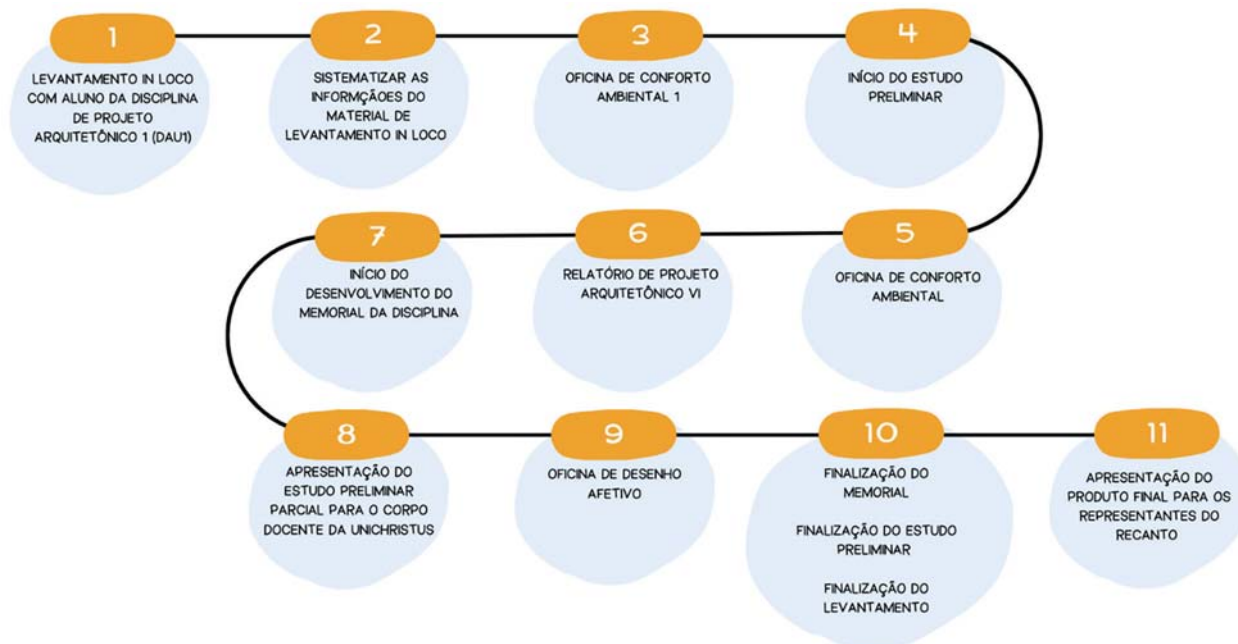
1
LEVANTAMENTO IN LOCO COM ALUNO DA DISCIPLINA DE PROJETO ARQUITETÔNICO 1 (DAU1)

2
SISTEMATIZAR AS INFORMÇÃOES DO MATERIAL DE LEVANTAMENTO IN LOCO

3
OFICINA DE CONFORTO AMBIENTAL 1

4
INÍCIO DO ESTUDO PRELIMINAR

5
OFICINA DE CONFORTO AMBIENTAL

6
RELATÓRIO DE PROJETO ARQUITETÔNICO VI

7
INÍCIO DO DESENVOLVIMENTO DO MEMORIAL DA DISCIPLINA

8
APRESENTAÇÃO DO ESTUDO PRELIMINAR PARCIAL PARA O CORPO DOCENTE DA UNICHRISTUS

9
OFICINA DE DESENHO AFETIVO

10
FINALIZAÇÃO DO MEMORIAL

FINALIZAÇÃO DO ESTUDO PRELIMINAR

FINALIZAÇÃO DO LEVANTAMENTO

11
APRESENTAÇÃO DO PRODUTO FINAL PARA OS REPRESENTANTES DO RECANTO